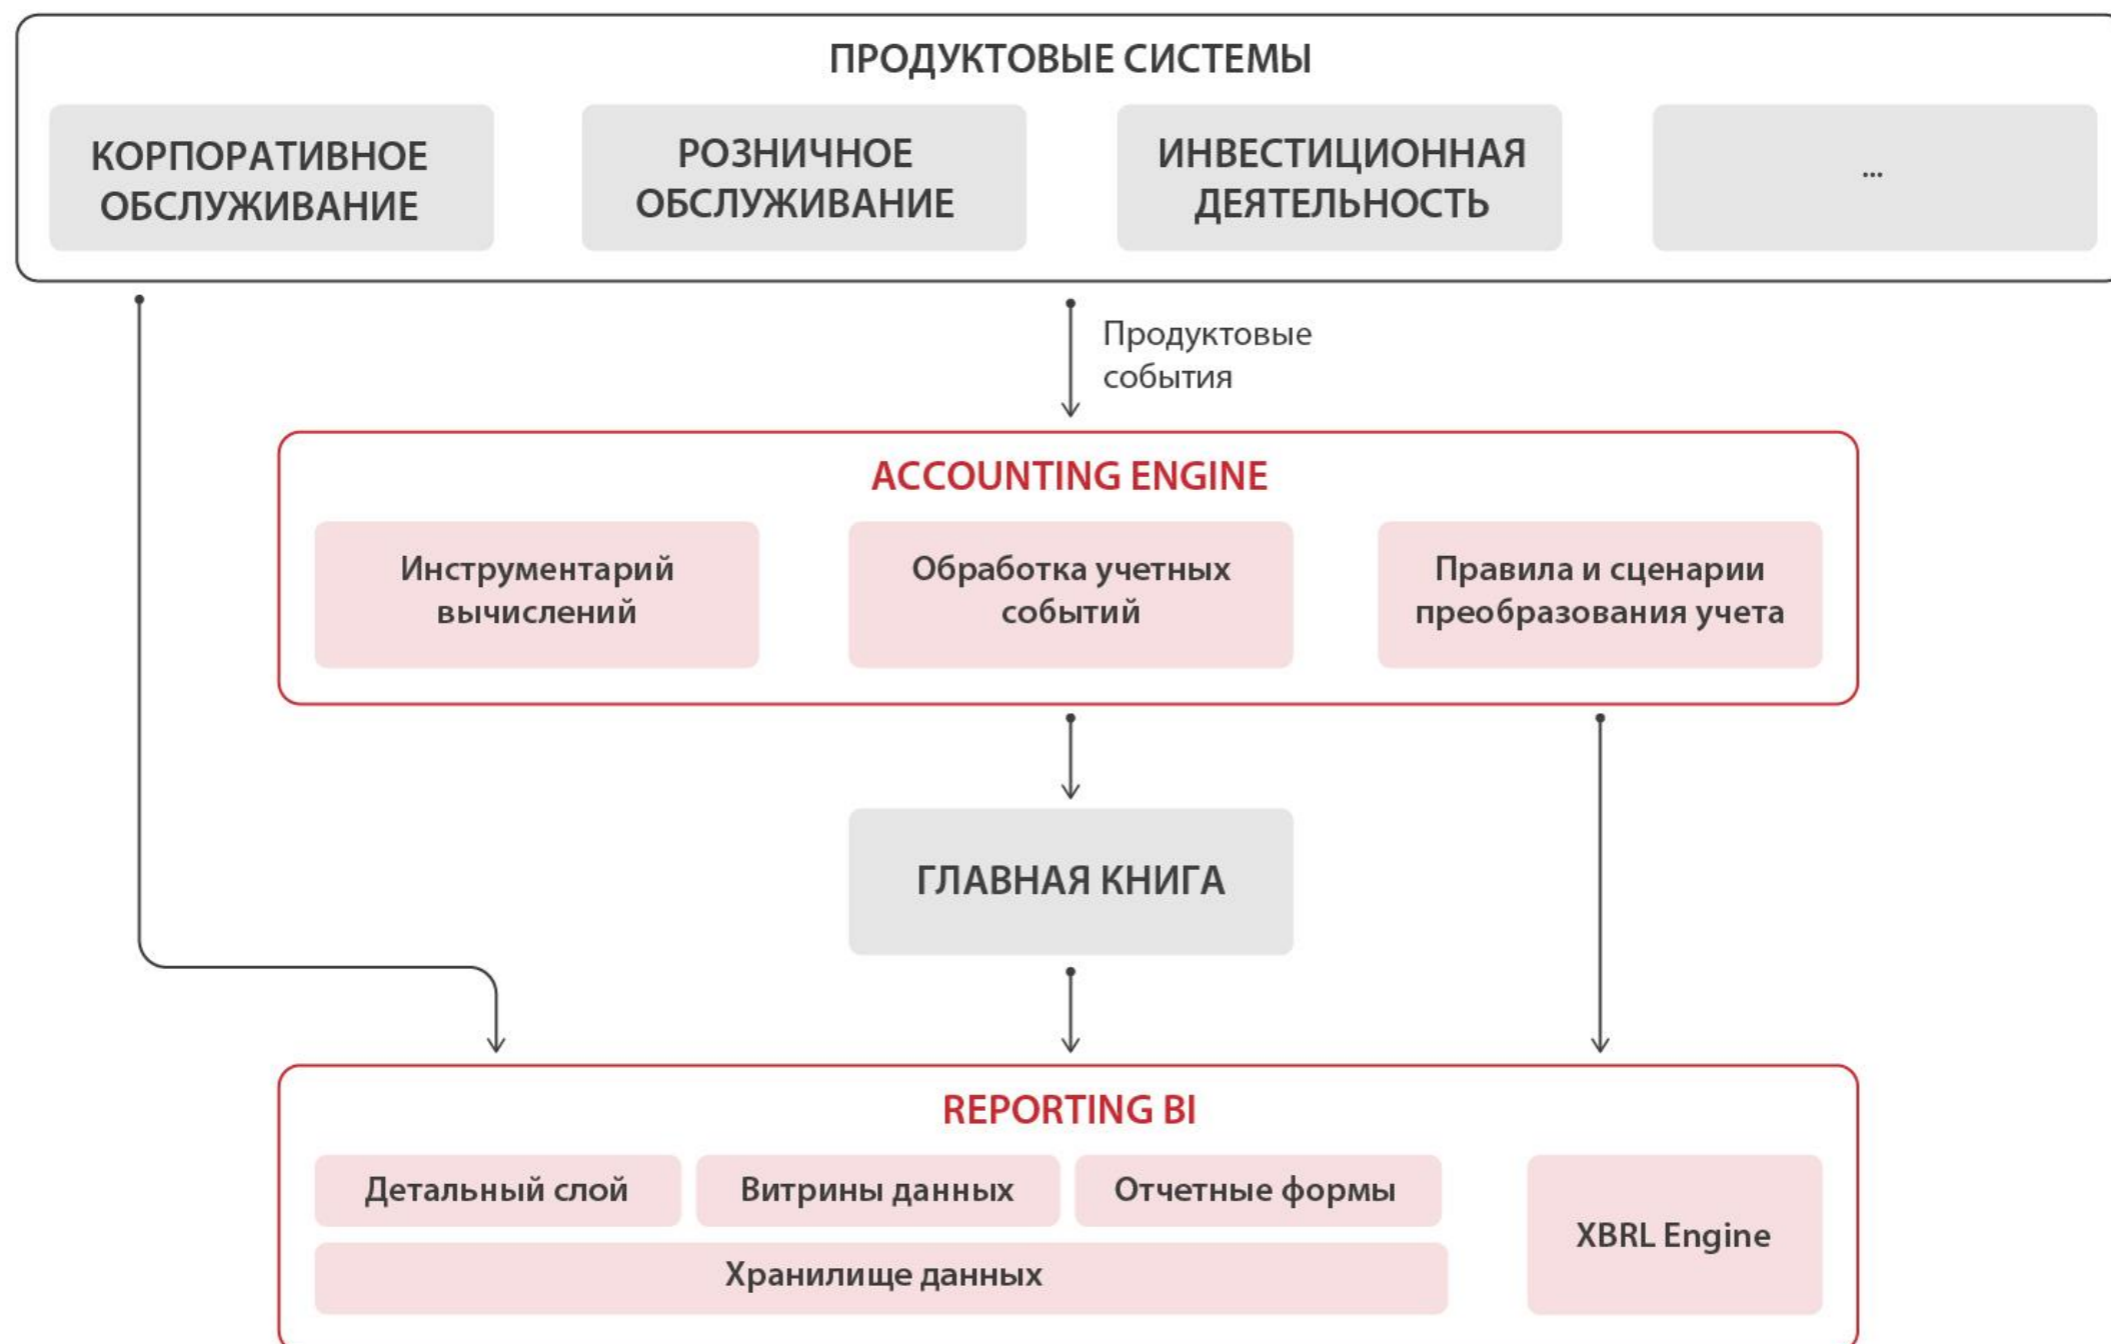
ПРОДУКТОВЫЕ СИСТЕМЫ

КОРПОРАТИВНОЕ ОБСЛУЖИВАНИЕ

РОЗНИЧНОЕ ОБСЛУЖИВАНИЕ

ИНВЕСТИЦИОННАЯ ДЕЯТЕЛЬНОСТЬ

...

Продуктовые события

ACCOUNTING ENGINE

Инструментарий вычислений

Обработка учетных событий

Правила и сценарии преобразования учета

ГЛАВНАЯ КНИГА

REPORTING BI

Детальный слой

Витрины данных

Отчетные формы

Хранилище данных

XBRL Engine